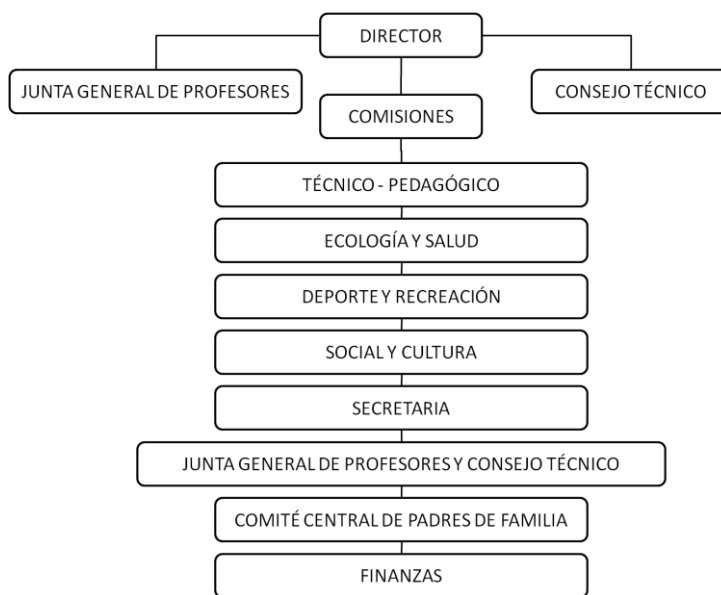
DIRECTOR

JUNTA GENERAL DE PROFESORES

CONSEJO TÉCNICO

COMISIONES

TÉCNICO - PEDAGÓGICO

ECOLOGÍA Y SALUD

DEPORTE Y RECREACIÓN

SOCIAL Y CULTURA

SECRETARIA

JUNTA GENERAL DE PROFESORES Y CONSEJO TÉCNICO

COMITÉ CENTRAL DE PADRES DE FAMILIA

FINANZAS